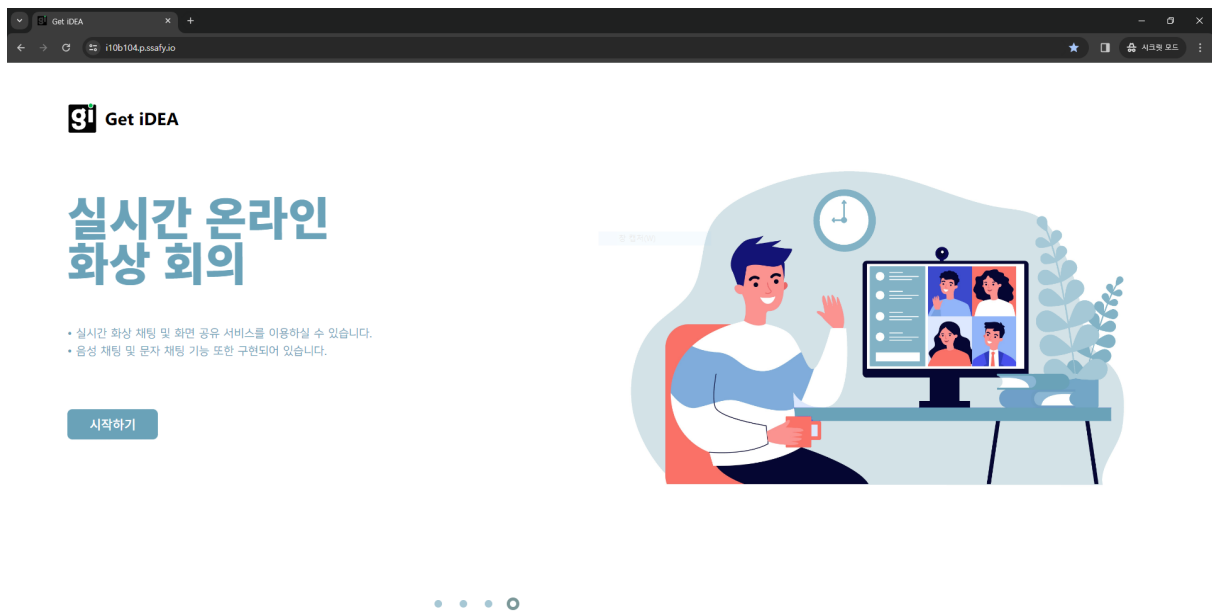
Get iDEA
i10b104.p.ssafy.io
시크릿 모드

gi Get iDEA

실시간 온라인
화상 회의

• 실시간 화상 채팅 및 화면 공유 서비스를 이용하실 수 있습니다.
• 음성 채팅 및 문자 채팅 기능 또한 구현되어 있습니다.

시작하기